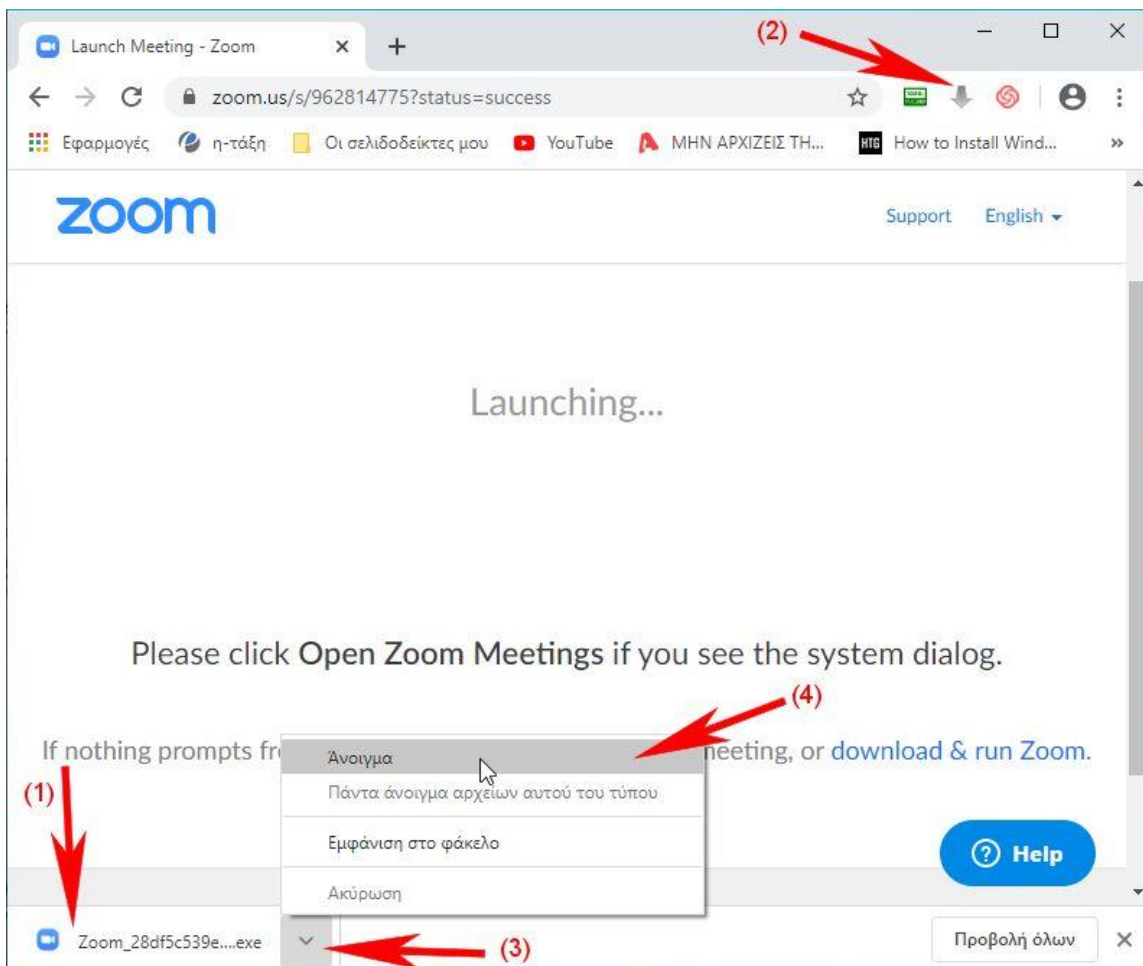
Launch Meeting - Zoom

(2)

zoom.us/s/962814775?status=success

Εφαρμογές η-τάξη Οι σελιδοδείκτες μου YouTube ΜΗΝ ΑΡΧΙΖΕΙΣ ΤΗ... How to Install Wind...

zoom

Support English

Launching...

Please click Open Zoom Meetings if you see the system dialog.

(4)

If nothing prompts fr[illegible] meeting, or download & run Zoom.

Άνοιγμα

Πάντα άνοιγμα αρχείων αυτού του τύπου

Εμφάνιση στο φάκελο

Ακύρωση

(1)

Help

Zoom_28df5c539e....exe

(3)

Προβολή όλων